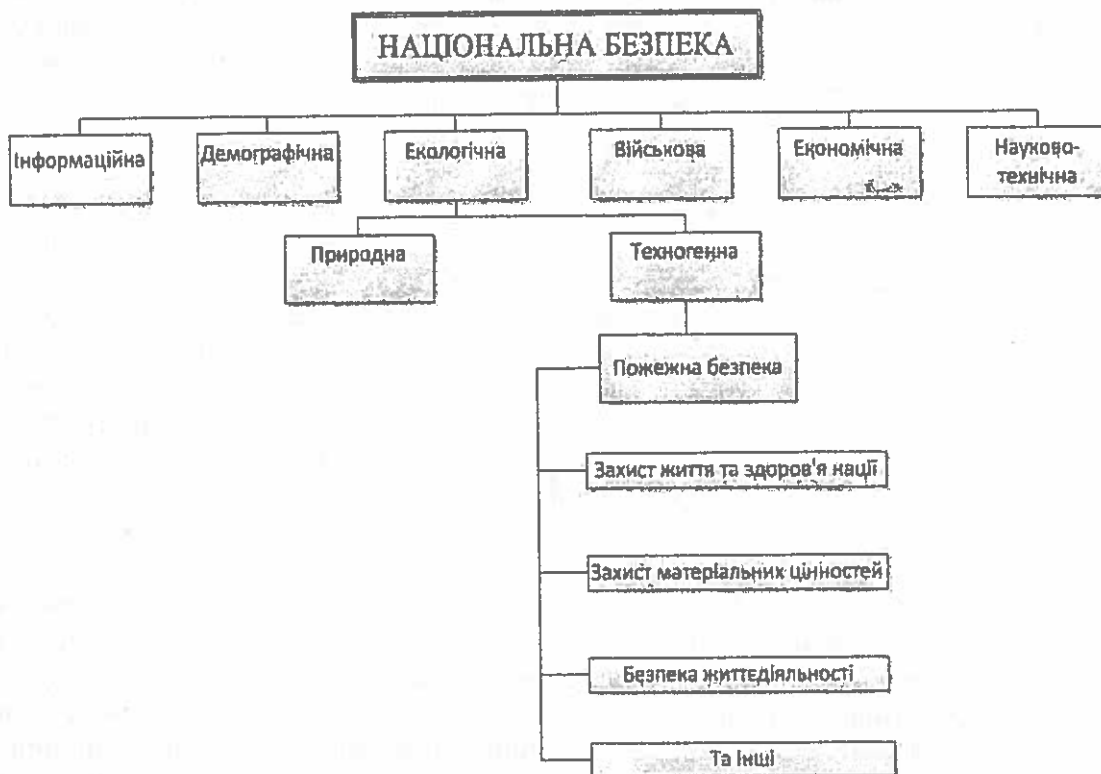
НАЦІОНАЛЬНА БЕЗПЕКА

Інформаційна

Демографічна

Екологічна

Військова

Економічна

Науково-технічна

Природна

Техногенна

Пожежна безпека

Захист життя та здоров'я нації

Захист матеріальних цінностей

Безпека життєдіяльності

Та інші